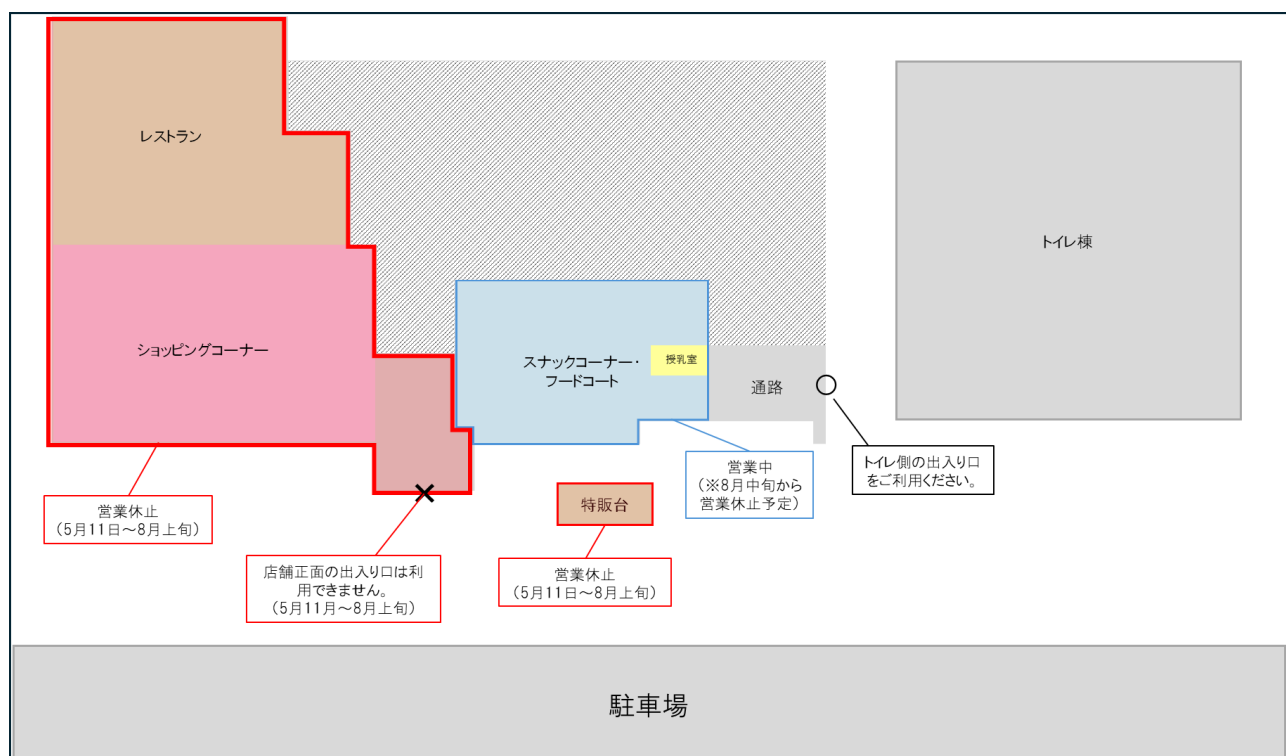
レストラン

ショッピングコーナー

スナックコーナー・フードコート

授乳室

通路

トイレ棟

営業休止
（5月11日～8月上旬）

店舗正面の出入り口は利用できません。
（5月11月～8月上旬）

特販台

営業休止
（5月11日～8月上旬）

営業中
（※8月中旬から営業休止予定）

トイレ側の出入り口をご利用ください。

駐車場